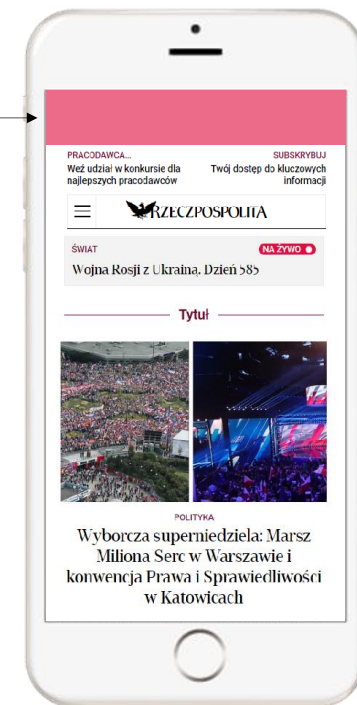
PRACODAWCA...
Weź udział w konkursie dla najlepszych pracodawców

SUBSKRYBUJ
Twój dostęp do kluczowych informacji

RZECZPOSPOLITA

ŚWIAT
NA ŻYWO
Wojna Rosji z Ukrainą. Dzień 585

Tytuł

POLITYKA
Wyborcza superniedziela: Marsz Miliona Serc w Warszawie i konwencja Prawa i Sprawiedliwości w Katowicach